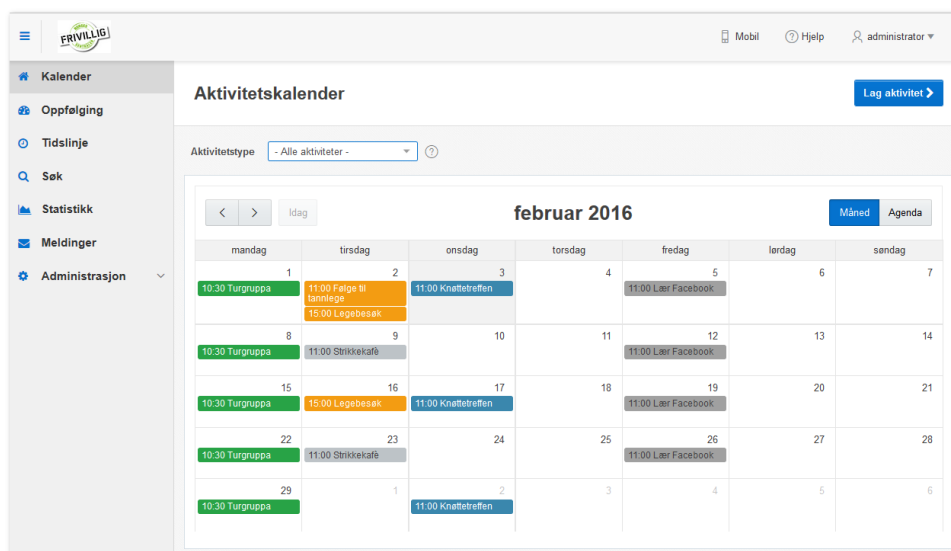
≡ FRIVILLIG

Mobil ⓘ Hjelp administrator ▾

Kalender
Oppfølging
Tidslinje
Søk
Statistikk
Meldinger
Administrasjon

Aktivitetskalender

Lag aktivitet ›

Aktivitetstype - Alle aktiviteter - ?

‹ › Idag

februar 2016

Måned Agenda

| mandag | tirsdag | onsdag | torsdag | fredag | lørdag | søndag |
|---|---|---|---|---|---|---|
| 1 10:30 Turgruppa | 2 11:00 Følge til tannlege 15:00 Legebesøk | 3 11:00 Knøttetreffen | 4 | 5 11:00 Lær Facebook | 6 | 7 |
| 8 10:30 Turgruppa | 9 11:00 Strikkekafè | 10 | 11 | 12 11:00 Lær Facebook | 13 | 14 |
| 15 10:30 Turgruppa | 16 15:00 Legebesøk | 17 11:00 Knøttetreffen | 18 | 19 11:00 Lær Facebook | 20 | 21 |
| 22 10:30 Turgruppa | 23 11:00 Strikkekafè | 24 | 25 | 26 11:00 Lær Facebook | 27 | 28 |
| 29 10:30 Turgruppa | 1 | 2 11:00 Knøttetreffen | 3 | 4 | 5 | 6 |